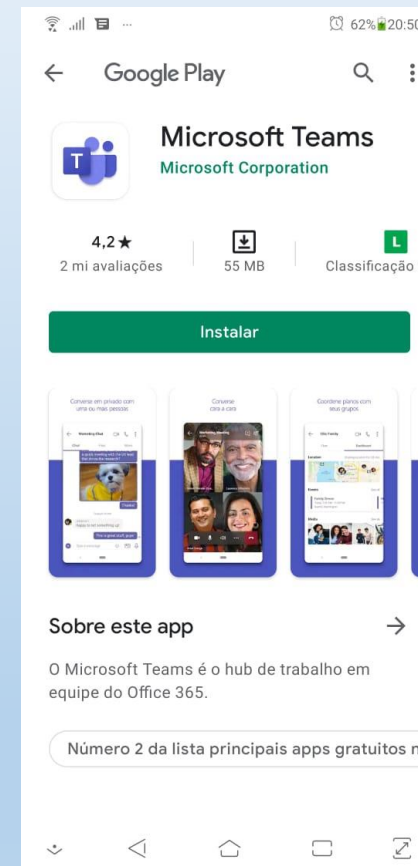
62% 20:50

Google Play

Microsoft Teams
Microsoft Corporation

4,2 ★
2 mi avaliações

55 MB

L
Classificação

Instalar

Converse em privado com uma ou mais pessoas

Converse cara a cara

Coordene planos com seus grupos

Sobre este app

O Microsoft Teams é o hub de trabalho em equipe do Office 365.

Número 2 da lista principais apps gratuitos n